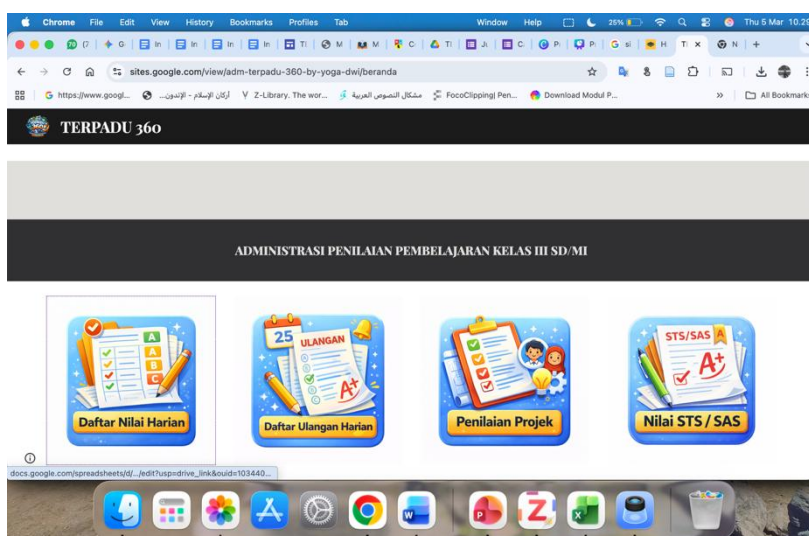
Chrome File Edit View History Bookmarks Profiles Tab Window Help 25% Thu 5 Mar 10.28

sites.google.com/view/adm-terpadu-360-by-yoga-dwi/beranda

https://www.googl... أركان الإسلام - الإندون... Z-Library. The wor... مشكال النصوص العربية FocoClipping| Pen... Download Modul P... » All Bookmarks

TERPADU 360

ADMINISTRASI PENILAIAN PEMBELAJARAN KELAS III SD/MI

A B C

Daftar Nilai Harian

25 ULANGAN A+

Daftar Ulangan Harian

Penilaian Projek

STS/SAS A+

Nilai STS / SAS

docs.google.com/spreadsheets/d/.../edit?usp=drive_link&ouid=103440...